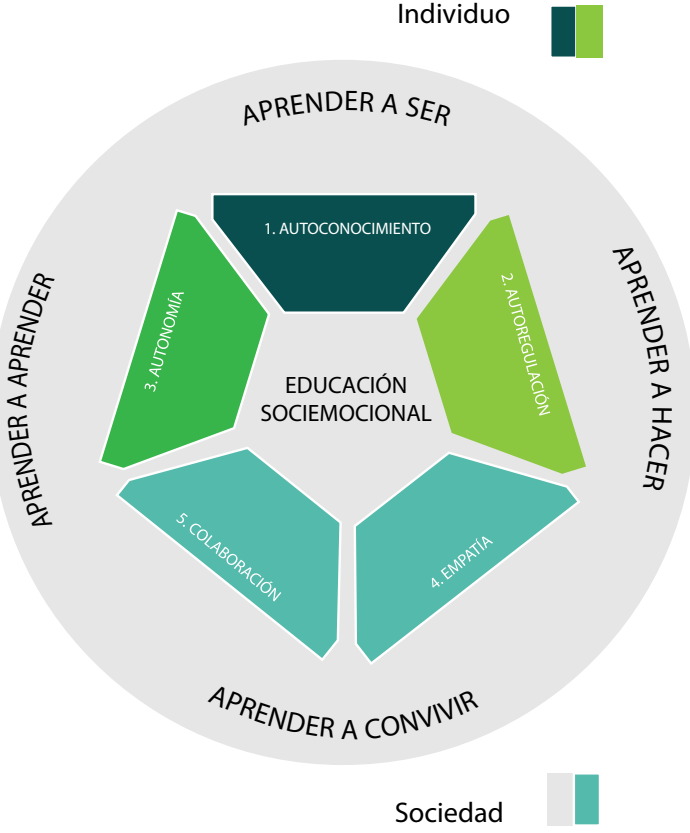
Individuo

APRENDER A SER

APRENDER A HACER

APRENDER A CONVIVIR

APRENDER A APRENDER

1. AUTOCONOCIMIENTO

2. AUTOREGULACIÓN

4. EMPATÍA

5. COLABORACIÓN

3. AUTONOMÍA

EDUCACIÓN SOCIEMOCIONAL

Sociedad